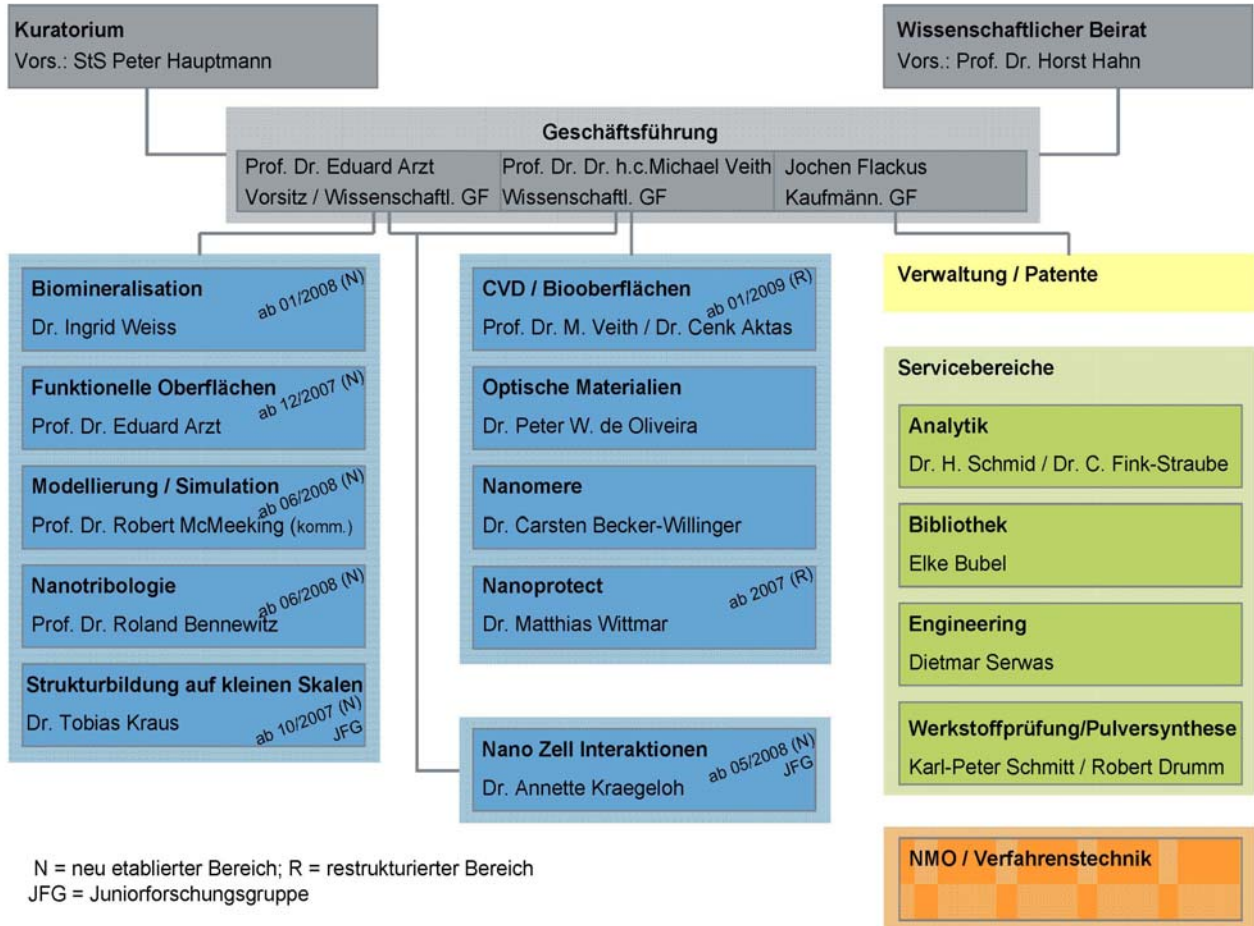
Kuratorium
Vors.: StS Peter Hauptmann

Wissenschaftlicher Beirat
Vors.: Prof. Dr. Horst Hahn

Geschäftsführung

Prof. Dr. Eduard Arzt
Vorsitz / Wissenschaftl. GF

Prof. Dr. Dr. h.c.Michael Veith
Wissenschaftl. GF

Jochen Flackus
Kaufmänn. GF

Biomineralisation
Dr. Ingrid Weiss
ab 01/2008 (N)

Funktionelle Oberflächen
Prof. Dr. Eduard Arzt
ab 12/2007 (N)

Modellierung / Simulation
Prof. Dr. Robert McMeeking (komm.)
ab 06/2008 (N)

Nanotribologie
Prof. Dr. Roland Bennewitz
ab 06/2008 (N)

Strukturbildung auf kleinen Skalen
Dr. Tobias Kraus
ab 10/2007 (N) JFG

CVD / Biooberflächen
Prof. Dr. M. Veith / Dr. Cenk Aktas
ab 01/2009 (R)

Optische Materialien
Dr. Peter W. de Oliveira

Nanomere
Dr. Carsten Becker-Willinger

Nanoprotect
Dr. Matthias Wittmar
ab 2007 (R)

Nano Zell Interaktionen
Dr. Annette Kraegeloh
ab 05/2008 (N) JFG

Verwaltung / Patente

Servicebereiche

Analytik
Dr. H. Schmid / Dr. C. Fink-Straube

Bibliothek
Elke Bubel

Engineering
Dietmar Serwas

Werkstoffprüfung/Pulversynthese
Karl-Peter Schmitt / Robert Drumm

NMO / Verfahrenstechnik

N = neu etablierter Bereich; R = restrukturierter Bereich
JFG = Juniorforschungsgruppe